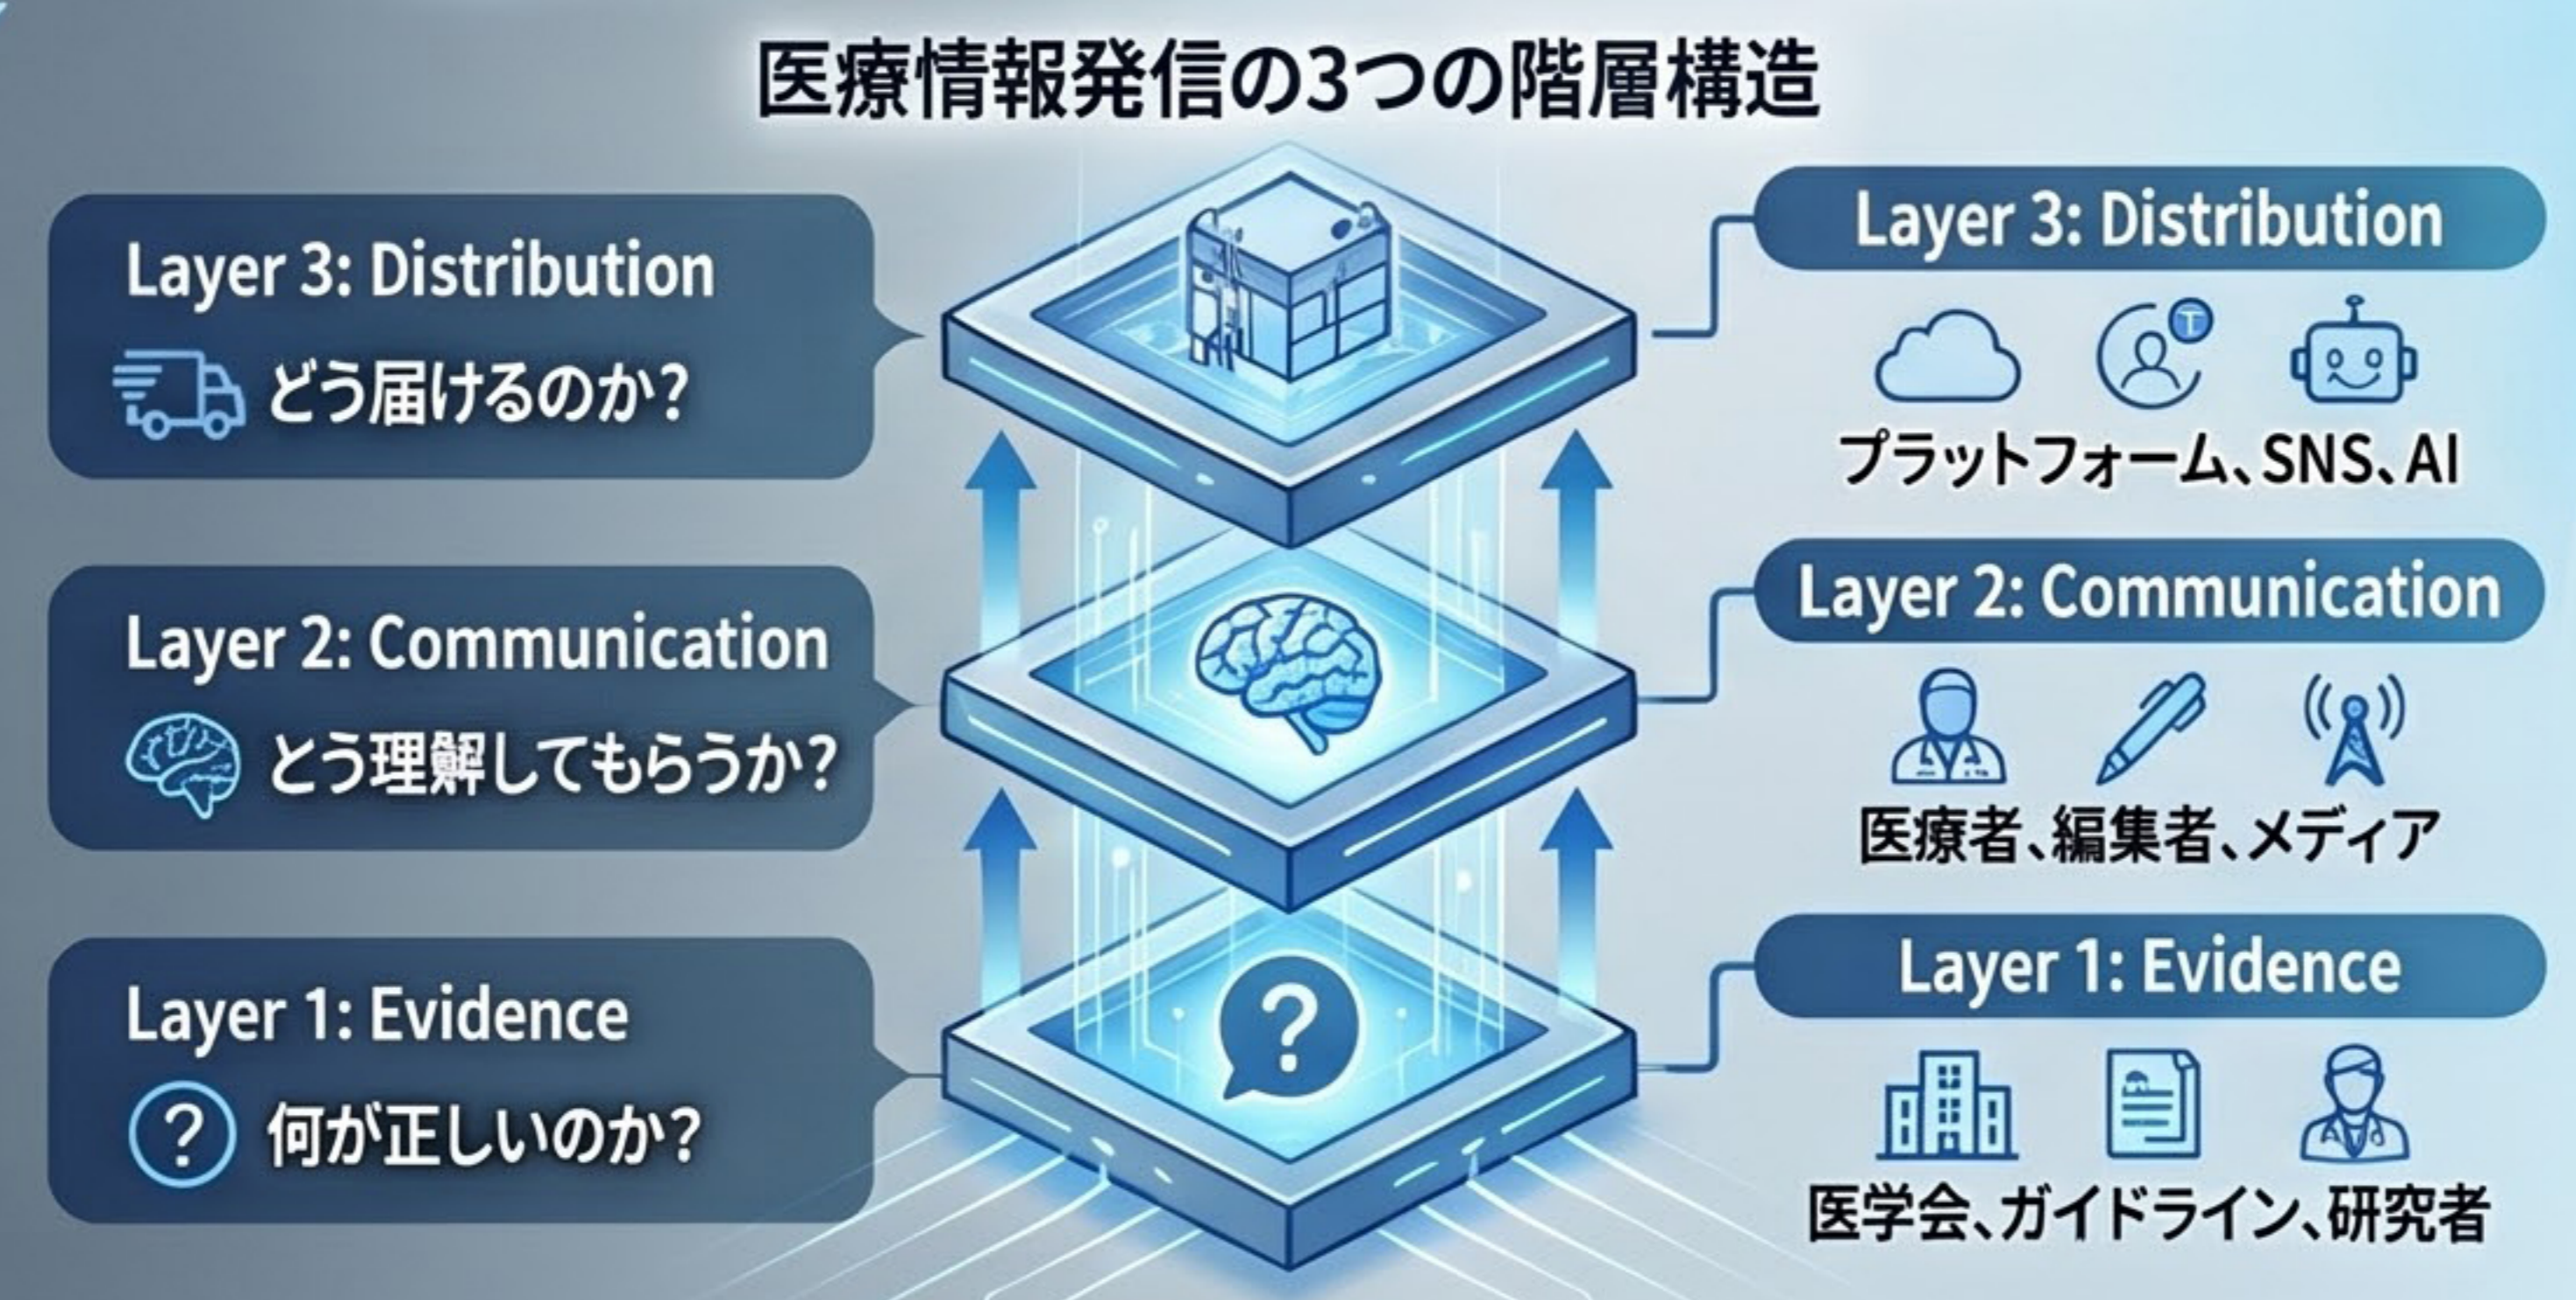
医療情報発信の3つの階層構造

Layer 3: Distribution
どう届けるのか?

Layer 2: Communication
どう理解してもらうか?

Layer 1: Evidence
何が正しいのか?

Layer 3: Distribution
プラットフォーム、SNS、AI

Layer 2: Communication
医療者、編集者、メディア

Layer 1: Evidence
医学会、ガイドライン、研究者